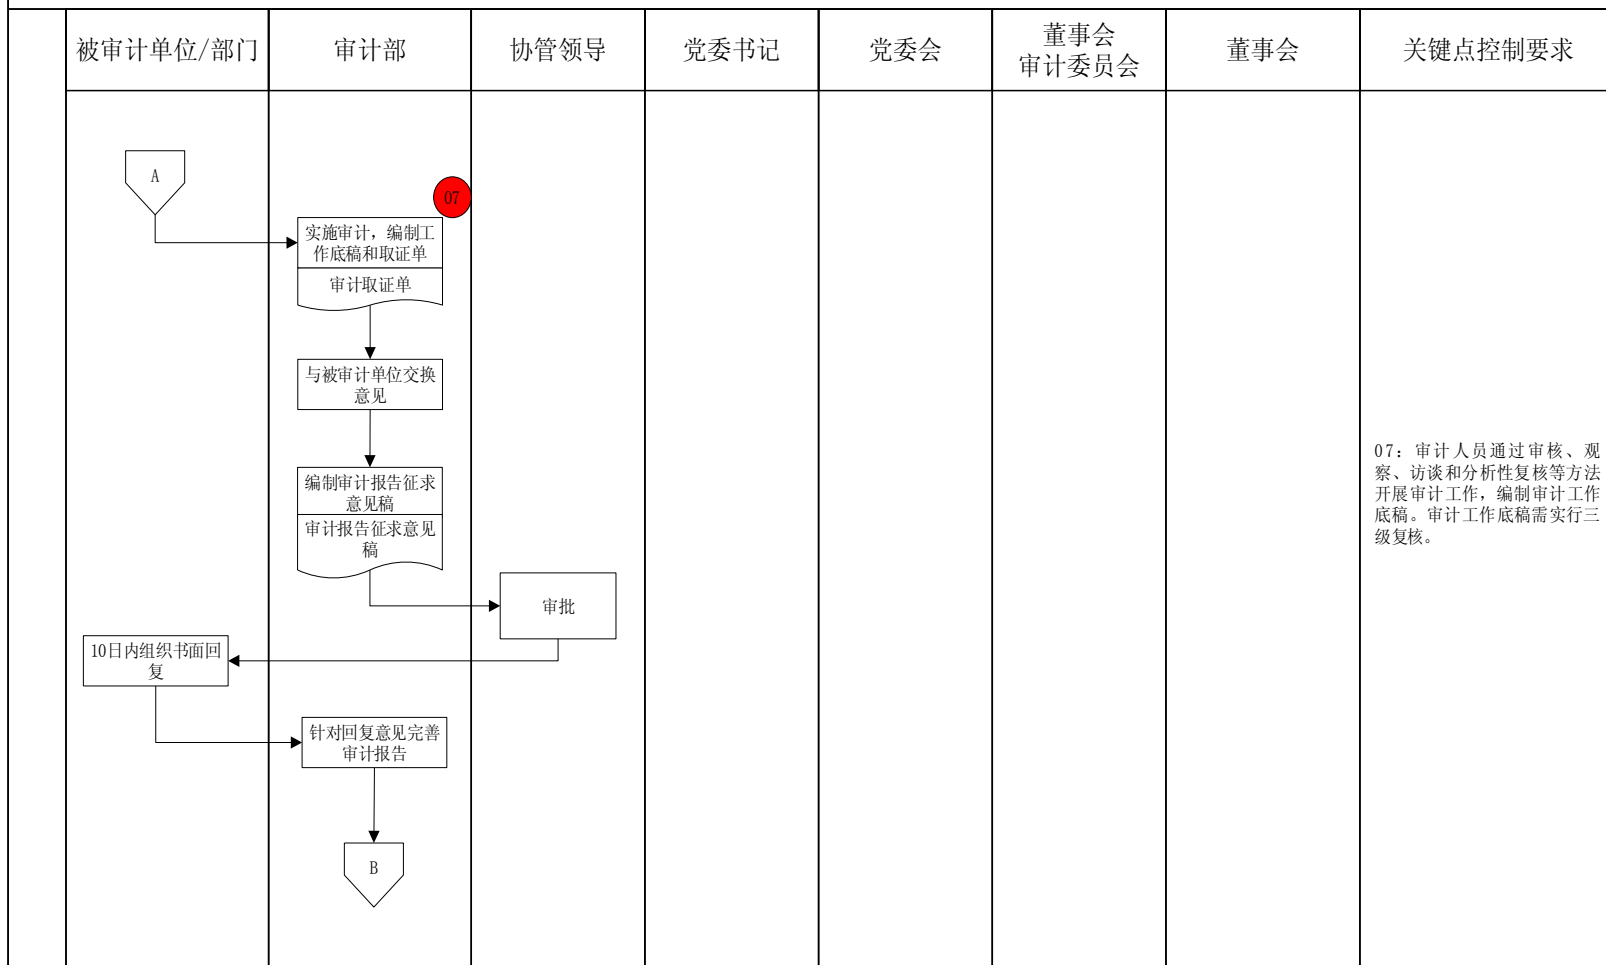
| 被审计单位/部门 | 审计部 | 协管领导 | 党委书记 | 党委会 | 董事会审计委员会 | 董事会 | 关键点控制要求 |
|---|---|---|---|---|---|---|---|

A

07

实施审计，编制工作底稿和取证单

审计取证单

与被审计单位交换意见

编制审计报告征求意见稿

审计报告征求意见稿

审批

10日内组织书面回复

针对回复意见完善审计报告

B

07：审计人员通过审核、观察、访谈和分析性复核等方法开展审计工作，编制审计工作底稿。审计工作底稿需实行三级复核。